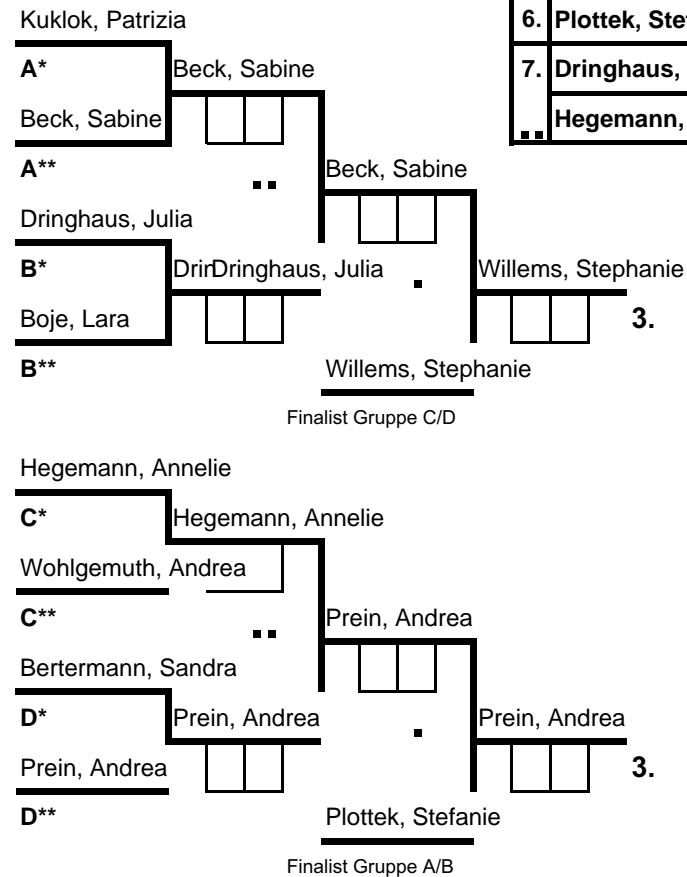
Kuklok, Patrizia

A*

Beck, Sabine

A**

Dringhaus, Julia

B*

Boje, Lara

B**

Beck, Sabine

DrinDringhaus, Julia

Beck, Sabine

Willems, Stephanie

Willems, Stephanie

3.

Finalist Gruppe C/D

6. Plottek, Ste

7. Dringhaus,

Hegemann,

Hegemann, Annelie

C*

Wohlgemuth, Andrea

C**

Bertermann, Sandra

D*

Prein, Andrea

D**

Hegemann, Annelie

Prein, Andrea

Prein, Andrea

Prein, Andrea

Plottek, Stefanie

3.

Finalist Gruppe A/B